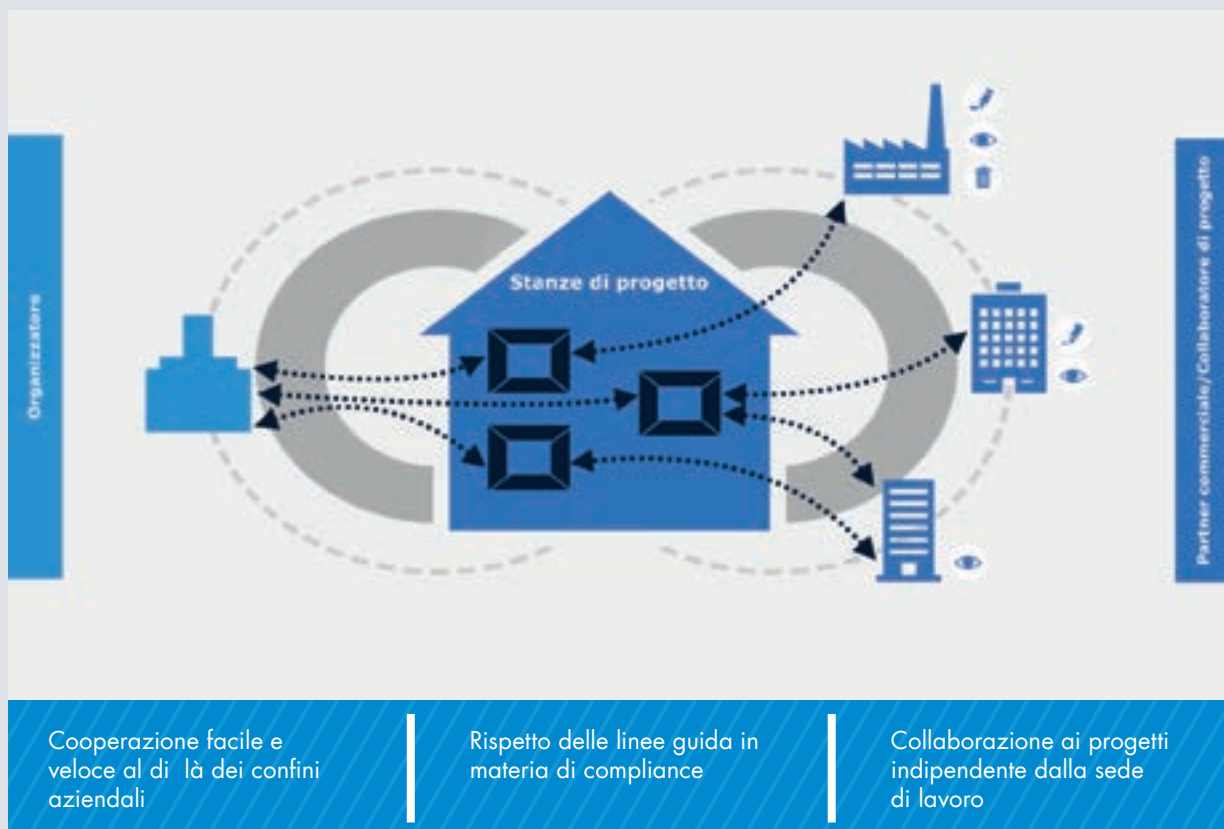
Organizzatore

Stanze di progetto

Partner commerciale/Collaboratore di progetto

Cooperazione facile e veloce al di là dei confini aziendali

Rispetto delle linee guida in materia di compliance

Collaborazione ai progetti indipendente dalla sede di lavoro